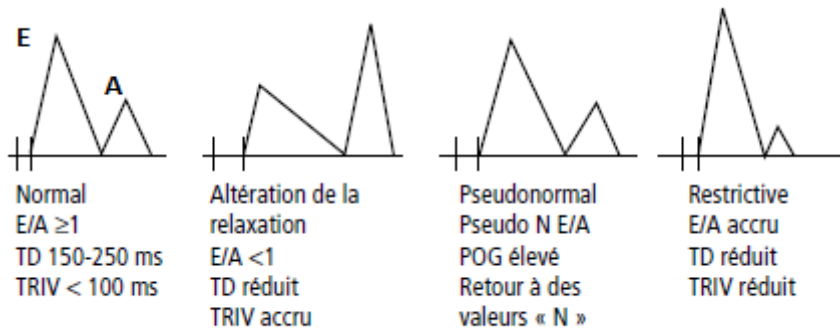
E

A

Normal
E/A ≥1
TD 150-250 ms
TRIV < 100 ms

Altération de la relaxation
E/A <1
TD réduit
TRIV accru

Pseudonormal
Pseudo N E/A
POG élevé
Retour à des valeurs « N »

Restrictive
E/A accru
TD réduit
TRIV réduit